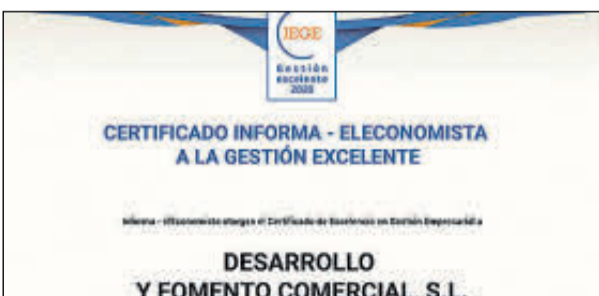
IEGE
Gestión excelente 2020

CERTIFICADO INFORMA - ELECONOMISTA A LA GESTIÓN EXCELENTE

Informa - elEconomista otorgan el Certificado de Excelencia en Gestión Empresarial a

DESARROLLO Y FOMENTO COMERCIAL, S.L.